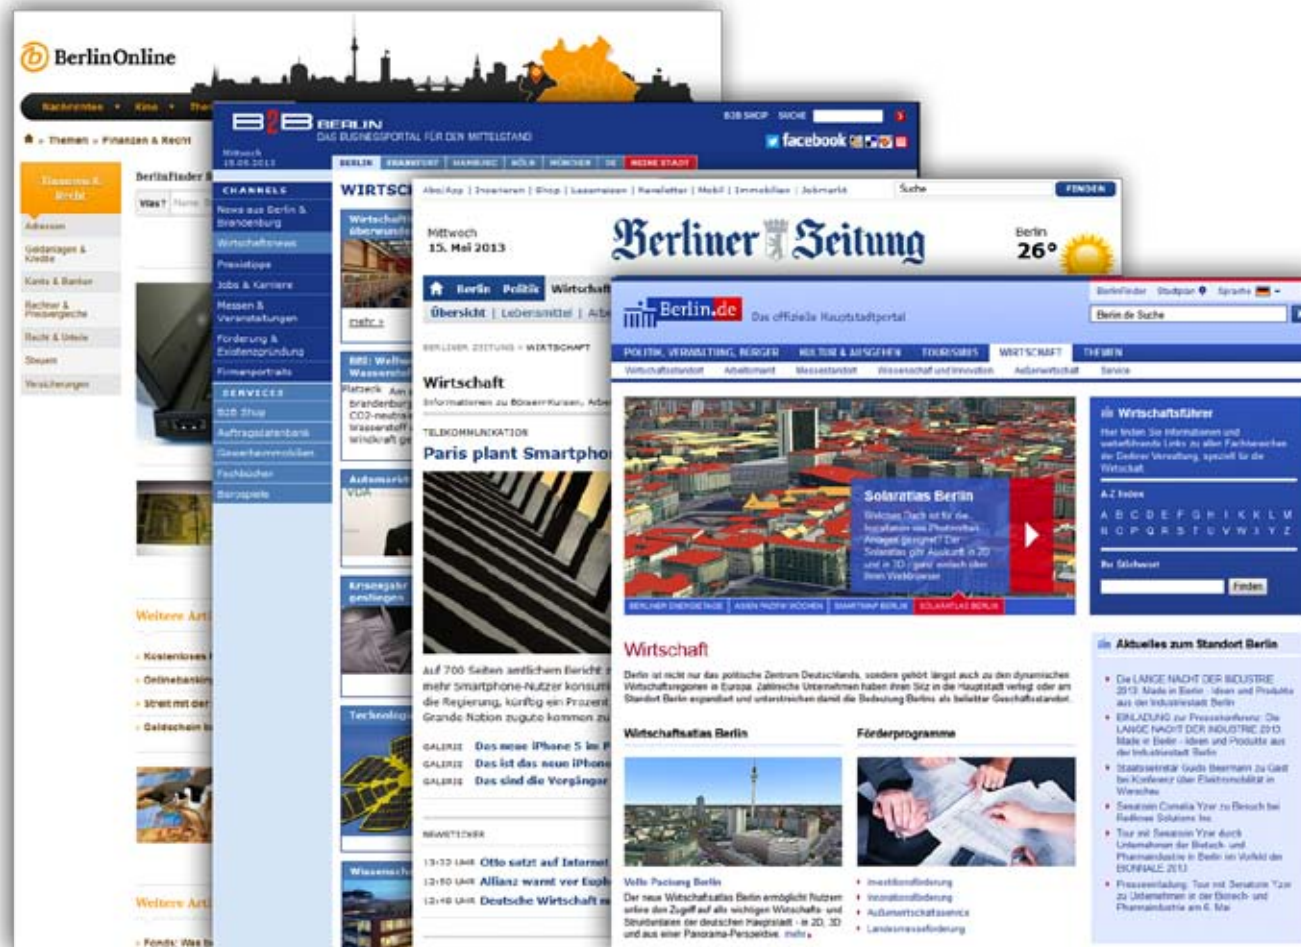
BerlinOnline

Nachrichten ▾ Kino ▾ The

Themen » Finanzen & Recht

Finanzen & Recht

Berlinfinder

Was?

Adressen

Geldanlagen & Kredite

Konto & Banken

Rechner & Preisvergleiche

Recht & Urteile

Steuern

Versicherungen

Weitere Art

Kostenloses

Onlinebanking

Streit mit der

Geldschein

Weitere Art

Fonds: Was

B2B BERLIN
DAS BUSINESSPORTAL FÜR DEN MITTELSTAND

B2B SHOP SUCHE

facebook

Mittwoch 15.05.2013

BERLIN FRANKFURT HAMBURG KÖLN MÜNCHEN DE MEINE STADT

CHANNELS

News aus Berlin & Brandenburg

Wirtschaftsnews

Praxistipps

Jobs & Karriere

Messen & Veranstaltungen

Förderung & Existenzgründung

Firmenportraits

SERVICES

B2B Shop

Auftragsdatenbank

Gewerbeimmobilien

Fachbücher

Bürospiele

WIRTSC

Wirtschaft überwunde

mehr »

BBI: Welt Wasserst

Flatseck Am Brandenburg CO2-neutra Wasserstoff Windkraft ge

Automarkt VDA

Krisengebi gestiegen

Technolog

Wissensch

Abo/App | Inserieren | Shop | Lesereisen | Newsletter | Mobil | Immobilien | Jobmarkt

Suche FINDEN

Mittwoch
15. Mai 2013

Berliner Zeitung

Berlin
26°

Berlin Politik Wirtschaft

Übersicht | Lebensmittel | Arb

BERLINER ZEITUNG > WIRTSCHAFT

Wirtschaft

Informationen zu Börsen-Kursen, Arbe

TELEKOMMUNIKATION

Paris plant Smartpho

Auf 700 Seiten amtlichem Bericht mehr Smartphone-Nutzer konsum die Regierung, künftig ein Prozent Grande Nation zugute kommen zu

GALERIE Das neue iPhone 5 im
GALERIE Das ist das neue iPhone
GALERIE Das sind die Vorgänger

NEWSTICKER

13:33 UHR Otto setzt auf Internet
12:50 UHR Allianz warnt vor Euph
12:48 UHR Deutsche Wirtschaft

Berlin.de Das offizielle Hauptstadtportal

BerlinFinder Stadtplan Sprache

Berlin.de Suche

POLITIK, VERWALTUNG, BÜRGER KULTUR & AUSGEHEN TOURISMUS WIRTSCHAFT THEMEN

Wirtschaftsstandort Arbeitsmarkt Messestandort Wissenschaft und Innovation Außenwirtschaft Service

Solaratlas Berlin

Welches Dach ist für die Installation von Photovoltaik-Anlagen geeignet? Der Solaratlas gibt Auskunft in 2D und in 3D - ganz einfach über Ihren Webbrowser

BERLINER ENERGIETAGE ASIEN PAZIFIK WOCHEN SMARTMAP BERLIN SOLARATLAS BERLIN

Wirtschaft

Berlin ist nicht nur das politische Zentrum Deutschlands, sondern gehört längst auch zu den dynamischen Wirtschaftsregionen in Europa. Zahlreiche Unternehmen haben ihren Sitz in der Hauptstadt verlegt oder am Standort Berlin expandiert und unterstreichen damit die Bedeutung Berlins als beliebter Geschäftsstandort.

Wirtschaftsatlas Berlin

Volle Packung Berlin
Der neue Wirtschaftsatlas Berlin ermöglicht Nutzern online den Zugriff auf alle wichtigen Wirtschafts- und Strukturdaten der deutschen Hauptstadt - in 2D, 3D und aus einer Panorama-Perspektive. mehr

Förderprogramme

Investitionsförderung
Innovationsförderung
Außenwirtschaftsservice
Landesmesseförderung

Wirtschaftsführer

Hier finden Sie Informationen und weiterführende Links zu allen Fachbereichen der Berliner Verwaltung, speziell für die Wirtschaft.

A-Z Index

A B C D E F G H I J K L M
N O P Q R S T U V W X Y Z

Per Stichwort

Finden

Aktuelles zum Standort Berlin

Die LANGE NACHT DER INDUSTRIE 2013: Made in Berlin - Ideen und Produkte aus der Industriestadt Berlin

EINLADUNG zur Pressekonferenz: Die LANGE NACHT DER INDUSTRIE 2013 Made in Berlin - Ideen und Produkte aus der Industriestadt Berlin

Staatssekretär Guido Beermann zu Gast bei Konferenz über Elektromobilität in Warschau

Senatorin Cornelia Yzer zu Besuch bei Redknee Solutions Inc.

Tour mit Senatorin Yzer durch Unternehmen der Biotech- und Pharmaindustrie in Berlin im Vorfeld der BIONNALE 2013

Presseeinladung: Tour mit Senatorin Yzer zu Unternehmen in der Biotech- und Pharmaindustrie am 6. Mai